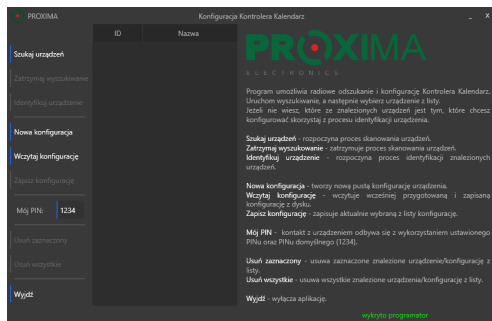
PROXIMA

Konfiguracja Kontrolera Kalendarz

_ x

Szukaj urządzeń

Zatrzymaj wyszukiwanie

Identyfikuj urządzenie

Nowa konfiguracja

Wczytaj konfiguracje

Zapisz konfiguracje

Mój PIN: 1234

Usuń zaznaczony

Usuń wszystkie

Wyjdź

| ID | Nazwa |
|---|---|

PROXIMA

ELECTRONICS

Program umożliwia radiowe odszukanie i konfigurację Kontrolera Kalendarz. Uruchom wyszukiwanie, a następnie wybierz urządzenie z listy. Jeżeli nie wiesz, które ze znalezionych urządzeń jest tym, które chcesz konfigurować skorzystaj z procesu identyfikacji urządzenia.

Szukaj urządzeń - rozpoczyna proces skanowania urządzeń.
Zatrzymaj wyszukiwanie - zatrzymuje proces skanowania urządzeń.
Identyfikuj urządzenie - rozpoczyna proces identyfikacji znalezionych urządzeń.

Nowa konfiguracja - tworzy nową pustą konfigurację urządzenia.
Wczytaj konfiguracje - wczytuje wcześniej przygotowaną i zapisaną konfigurację z dysku.
Zapisz konfiguracje - zapisuje aktualnie wybraną z listy konfigurację.

Mój PIN - kontakt z urządzeniem odbywa się z wykorzystaniem ustawionego PINu oraz PINu domyślnego (1234).

Usuń zaznaczony - usuwa zaznaczone znalezione urządzenie/konfigurację z listy.
Usuń wszystkie - usuwa wszystkie znalezione urządzenia/konfiguracje z listy.

Wyjdź - wyłącza aplikację.

wykryto programator